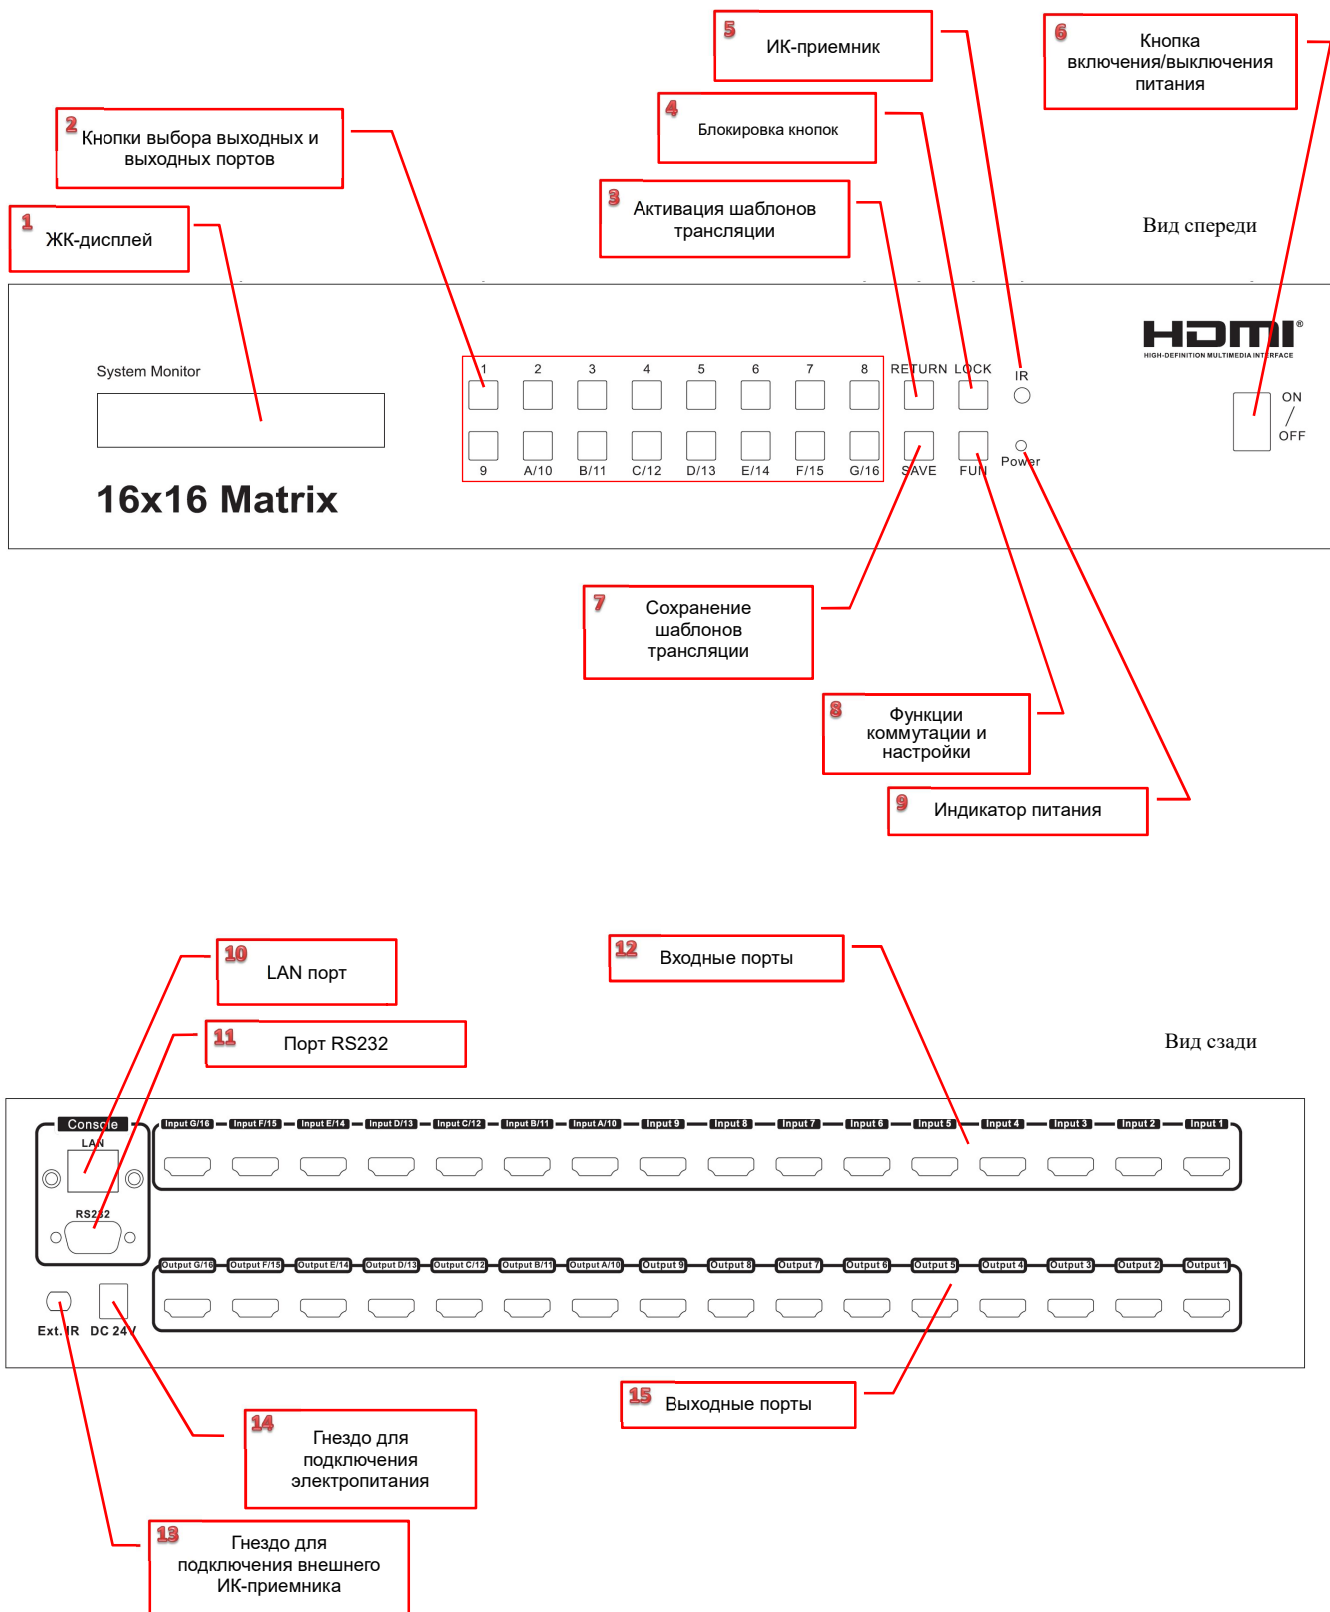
5 ИК-приемник

6 Кнопка включения/выключения питания

4 Блокировка кнопок

2 Кнопки выбора выходных и выходных портов

3 Активация шаблонов трансляции

1 ЖК-дисплей

Вид спереди

HDMI®
HIGH-DEFINITION MULTIMEDIA INTERFACE

System Monitor

16x16 Matrix

1 2 3 4 5 6 7 8
9 A/10 B/11 C/12 D/13 E/14 F/15 G/16

RETURN LOCK IR
SAVE FUN Power

ON / OFF

7 Сохранение шаблонов трансляции

8 Функции коммутации и настройки

9 Индикатор питания

10 LAN порт

12 Входные порты

11 Порт RS232

Вид сзади

Console
LAN
RS232

Input G/16 Input F/15 Input E/14 Input D/13 Input C/12 Input B/11 Input A/10 Input 9 Input 8 Input 7 Input 6 Input 5 Input 4 Input 3 Input 2 Input 1

Output G/16 Output F/15 Output E/14 Output D/13 Output C/12 Output B/11 Output A/10 Output 9 Output 8 Output 7 Output 6 Output 5 Output 4 Output 3 Output 2 Output 1

Ext. IR DC 24V

15 Выходные порты

14 Гнездо для подключения электропитания

13 Гнездо для подключения внешнего ИК-приемника